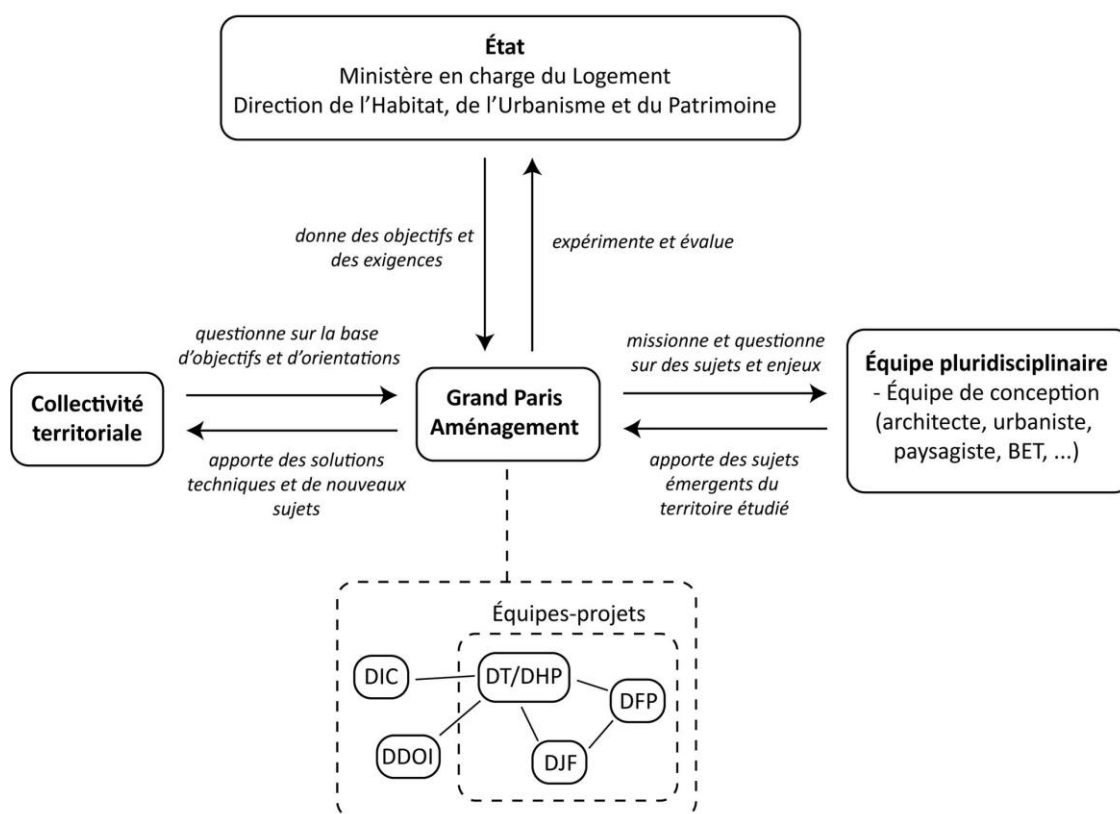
**État**
Ministère en charge du Logement
Direction de l'Habitat, de l'Urbanisme et du Patrimoine

*donne des objectifs et des exigences*

*expérimente et évalue*

*questionne sur la base d'objectifs et d'orientations*

**Collectivité territoriale**

*apporte des solutions techniques et de nouveaux sujets*

**Grand Paris Aménagement**

*missionne et questionne sur des sujets et enjeux*

**Équipe pluridisciplinaire**
- Équipe de conception (architecte, urbaniste, paysagiste, BET, ...)

*apporte des sujets émergents du territoire étudié*

Équipes-projets

DIC

DT/DHP

DFP

DDOI

DJF